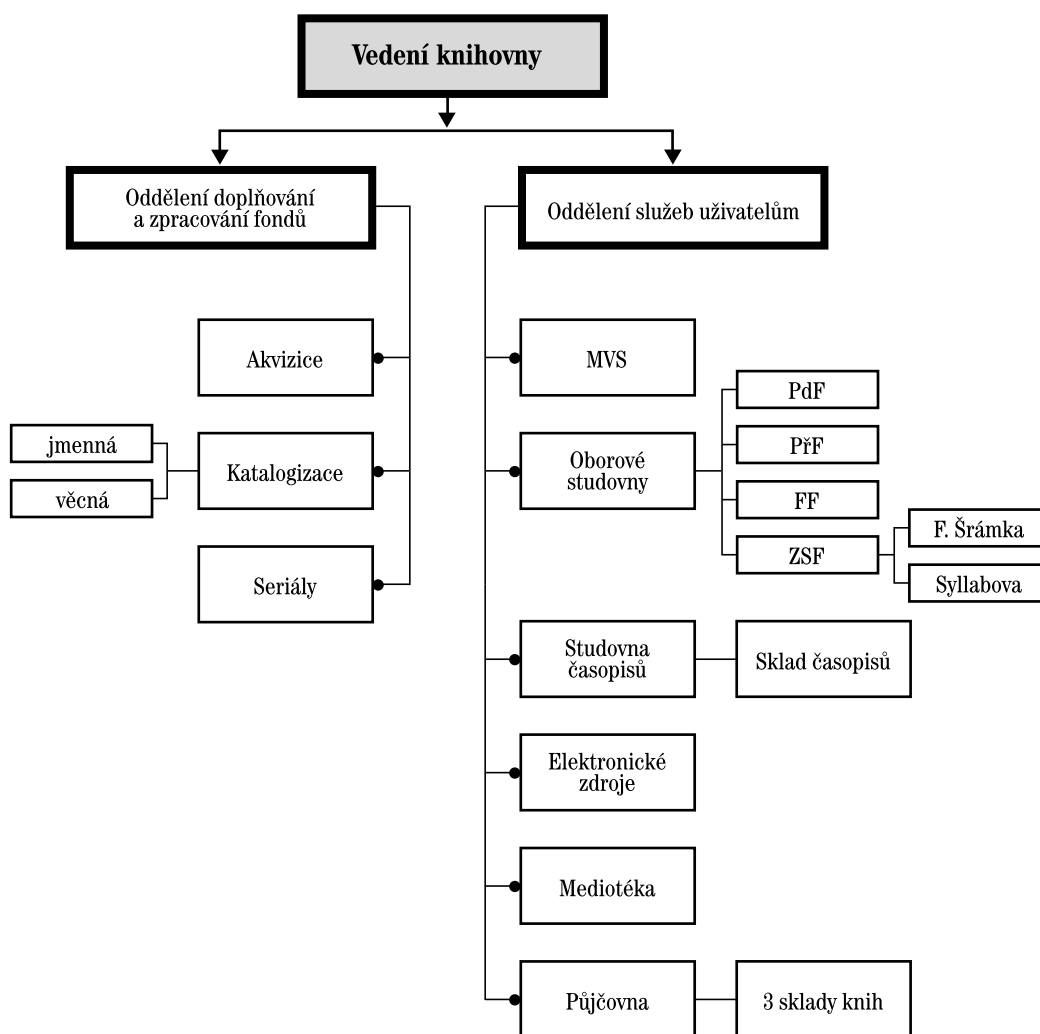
Vedení knihovny

Oddělení doplňování a zpracování fondů

Oddělení služeb uživatelům

Akvizice

jmenná

Katalogizace

věcná

Seriály

MVS

PdF

Oborové studovny

PřF

FF

ZSF

F. Šrámka

Syllabova

Studovna časopisů

Sklad časopisů

Elektronické zdroje

Mediotéka

Půjčovna

3 sklady knih